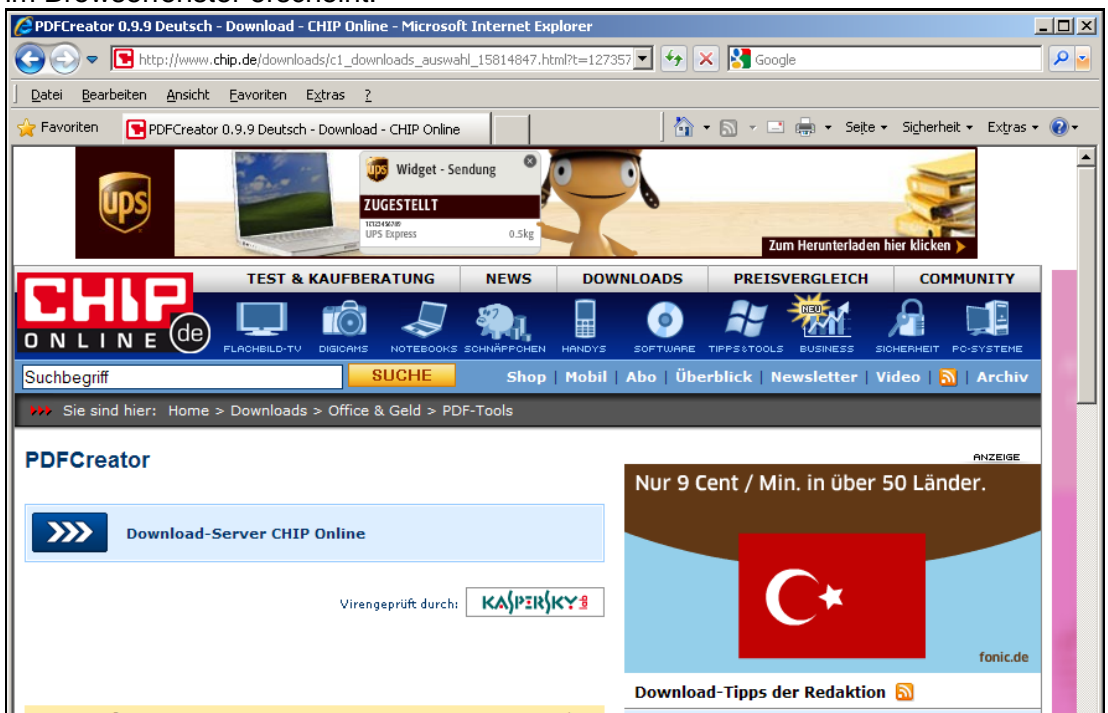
im Browserfenster erscheint.

PDFCreator 0.9.9 Deutsch - Download - CHIP Online - Microsoft Internet Explorer

http://www.chip.de/downloads/c1_downloads_auswahl_15814847.html?t=127357

Google

Datei Bearbeiten Ansicht Favoriten Extras ?

Favoriten PDFCreator 0.9.9 Deutsch - Download - CHIP Online

Seite Sicherheit Extras

UPS Widget - Sendung ZUGESTELLT UPS Express 0.5kg

Zum Herunterladen hier klicken

TEST & KAUFBERATUNG NEWS DOWNLOADS PREISVERGLEICH COMMUNITY

CHIP ONLINE de

FLACHBILD-TV DIGICAMS NOTEBOOKS SCHNÄPPCHEN HANDYS SOFTWARE TIPPS&TOOLS NEU BUSINESS SICHERHEIT PC-SYSTEME

Suchbegriff SUCHE

Shop | Mobil | Abo | Überblick | Newsletter | Video | | Archiv

Sie sind hier: Home > Downloads > Office & Geld > PDF-Tools

PDFCreator

ANZEIGE

Nur 9 Cent / Min. in über 50 Länder.

Download-Server CHIP Online

Virengeprüft durch: KASPERSKY

fonic.de

Download-Tipps der Redaktion